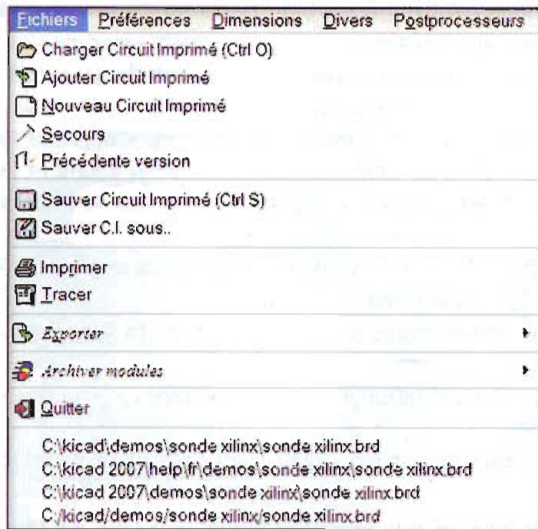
Fichiers Préférences Dimensions Divers Postprocesseurs

Charger Circuit Imprimé (Ctrl O)
Ajouter Circuit Imprimé
Nouveau Circuit Imprimé
Secours
Précédente version

Sauver Circuit Imprimé (Ctrl S)
Sauver C.I. sous..

Imprimer
Tracer

Exporter

Archiver modules

Quitter

C:\kicad\demos\sonde xilinx\sonde xilinx.brd
C:\kicad 2007\help\fr\demos\sonde xilinx\sonde xilinx.brd
C:\kicad 2007\demos\sonde xilinx\sonde xilinx.brd
C:/kicad/demos/sonde xilinx/sonde xilinx.brd